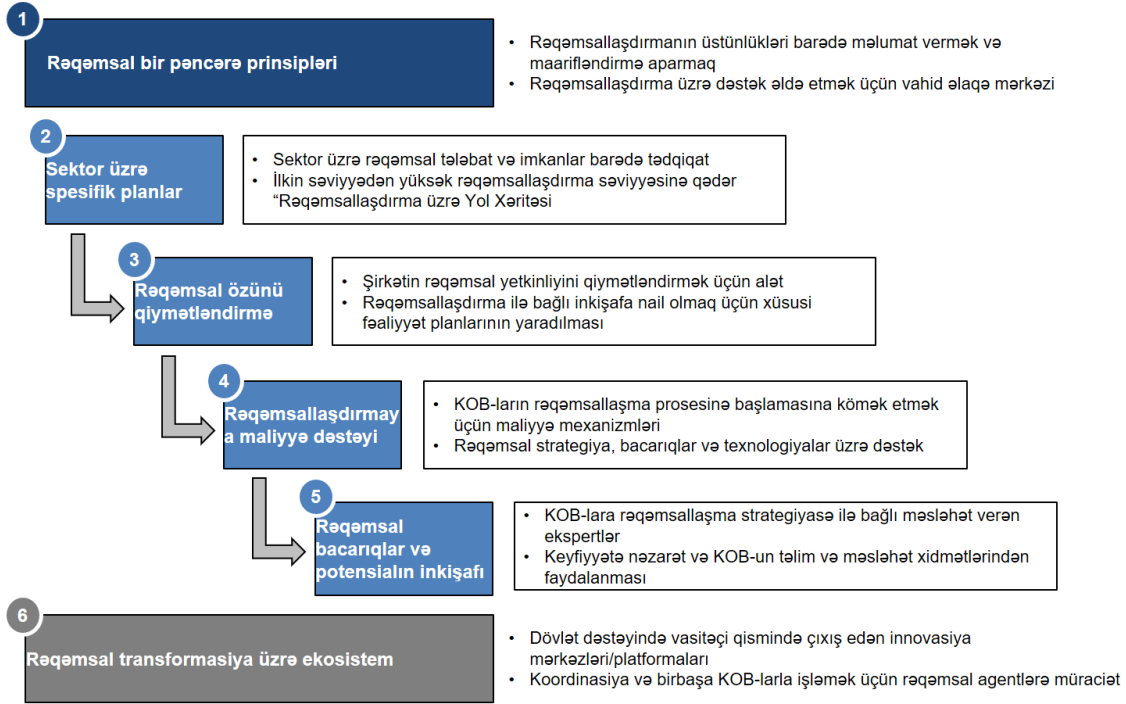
1

Rəqəmsal bir pəncərə prinsipləri

• Rəqəmsallaşdırmanın üstünlükləri barədə məlumat vermək və maarifləndirmə aparmaq
• Rəqəmsallaşdırma üzrə dəstək əldə etmək üçün vahid əlaqə mərkəzi

2

Sektor üzrə spesifik planlar

• Sektor üzrə rəqəmsal tələbat və imkanlar barədə tədqiqat
• İlkin səviyyədən yüksək rəqəmsallaşdırma səviyyəsinə qədər "Rəqəmsallaşdırma üzrə Yol Xəritəsi

3

Rəqəmsal özünü qiymətləndirmə

• Şirkətin rəqəmsal yetkinliyini qiymətləndirmək üçün alət
• Rəqəmsallaşdırma ilə bağlı inkişafa nail olmaq üçün xüsusi fəaliyyət planlarının yaradılması

4

Rəqəmsallaşdırmaya maliyyə dəstəyi

• KOB-ların rəqəmsallaşma prosesinə başlamasına kömək etmək üçün maliyyə mexanizmləri
• Rəqəmsal strategiya, bacarıqlar və texnologiyalar üzrə dəstək

5

Rəqəmsal bacarıqlar və potensialın inkişafı

• KOB-lara rəqəmsallaşma strategiyasə ilə bağlı məsləhət verən ekspertlər
• Keyfiyyətə nəzarət və KOB-un təlim və məsləhət xidmətlərindən faydalanması

6

Rəqəmsal transformasiya üzrə ekosistem

• Dövlət dəstəyində vasitəçi qismində çıxış edən innovasiya mərkəzləri/platformaları
• Koordinasiya və birbaşa KOB-larla işləmək üçün rəqəmsal agentlərə müraciət